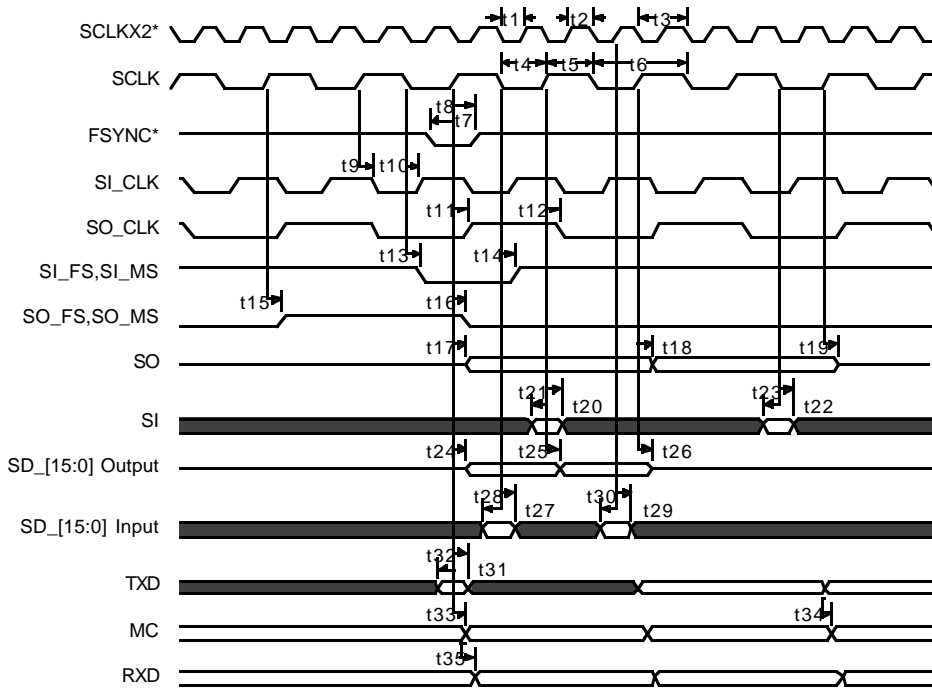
SCLKX2*
t1
t2
t3
SCLK
t4
t5
t6
t8
t7
FSYNC*
t9
t10
SI_CLK
t11
t12
SO_CLK
t13
t14
SI_FS,SI_MS
t15
t16
SO_FS,SO_MS
t17
t18
t19
SO
t21
t23
SI
t20
t22
t24
t25
t26
SD_[15:0] Output
t28
t30
t27
t29
SD_[15:0] Input
t32
t31
TXD
t33
t34
MC
t35
RXD